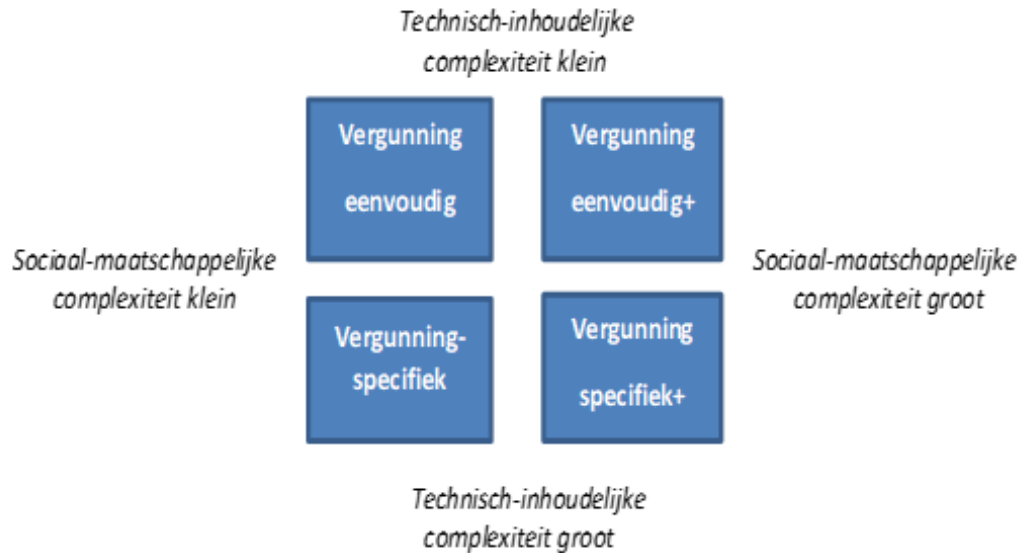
Technisch-inhoudelijke complexiteit klein

Vergunning eenvoudig

Vergunning eenvoudig+

Sociaal-maatschappelijke complexiteit klein

Sociaal-maatschappelijke complexiteit groot

Vergunning-specifiek

Vergunning specifiek+

Technisch-inhoudelijke complexiteit groot